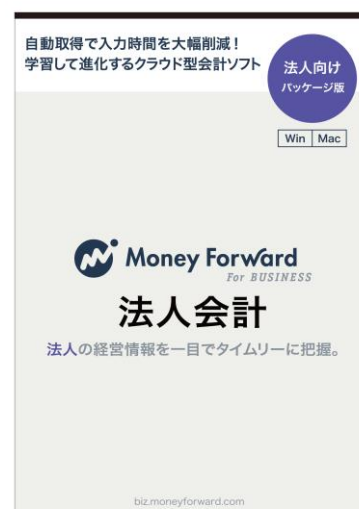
自動取得で入力時間を大幅削減！
学習して進化するクラウド型会計ソフト

法人向け
パッケージ版

Win | Mac

Money Forward
For BUSINESS

法人会計

法人の経営情報を一目でタイムリーに把握。

biz.moneyforward.com